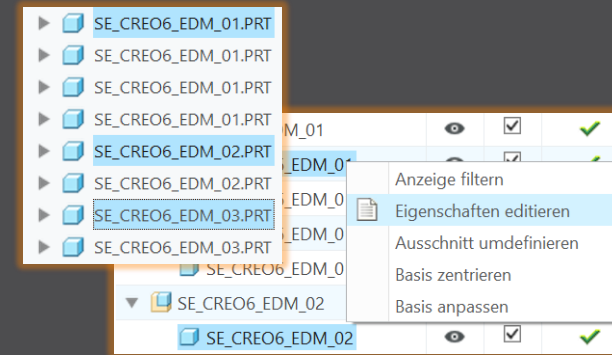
SE_CREO6_EDM_01.PRT
SE_CREO6_EDM_01.PRT
SE_CREO6_EDM_01.PRT
SE_CREO6_EDM_01.PRT
SE_CREO6_EDM_02.PRT
SE_CREO6_EDM_02.PRT
SE_CREO6_EDM_03.PRT
SE_CREO6_EDM_03.PRT

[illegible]M_01
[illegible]_EDM_01
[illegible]EDM_0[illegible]
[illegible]EDM_0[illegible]
SE_CREO6_EDM_0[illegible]
SE_CREO6_EDM_02
SE_CREO6_EDM_02

Anzeige filtern
Eigenschaften editieren
Ausschnitt umdefinieren
Basis zentrieren
Basis anpassen